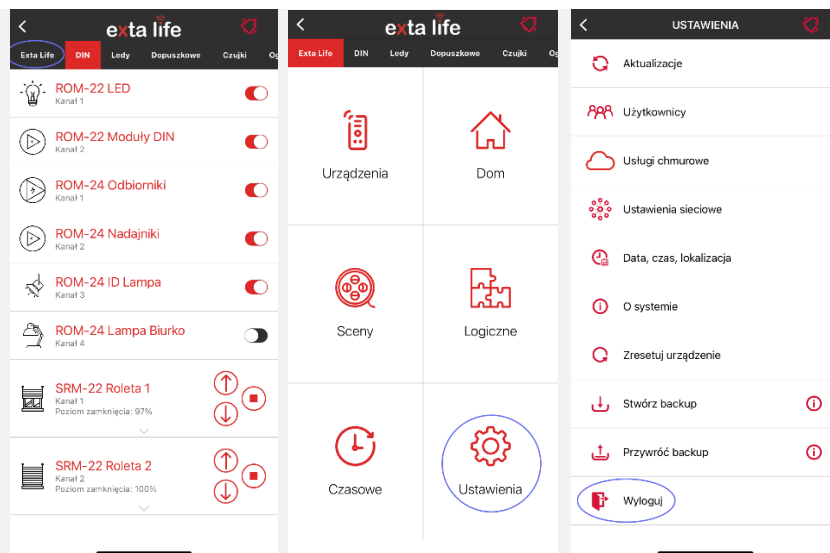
exta life

Exta Life DIN Ledy Dopuszkowe Czujki Og

ROM-22 LED
Kanał 1

ROM-22 Moduły DIN
Kanał 2

ROM-24 Odbiorniki
Kanał 1

ROM-24 Nadajniki
Kanał 2

ROM-24 ID Lampa
Kanał 3

ROM-24 Lampa Biurko
Kanał 4

SRM-22 Roleta 1
Kanał 1
Poziom zamknięcia: 97%

SRM-22 Roleta 2
Kanał 2
Poziom zamknięcia: 100%

exta life

Exta Life DIN Ledy Dopuszkowe Czujki Og

Urządzenia

Dom

Sceny

Logiczne

Czasowe

Ustawienia

USTAWIENIA

Aktualizacje

Użytkownicy

Usługi chmurowe

Ustawienia sieciowe

Data, czas, lokalizacja

O systemie

Zresetuj urządzenie

Stwórz backup

Przywróć backup

Wyloguj